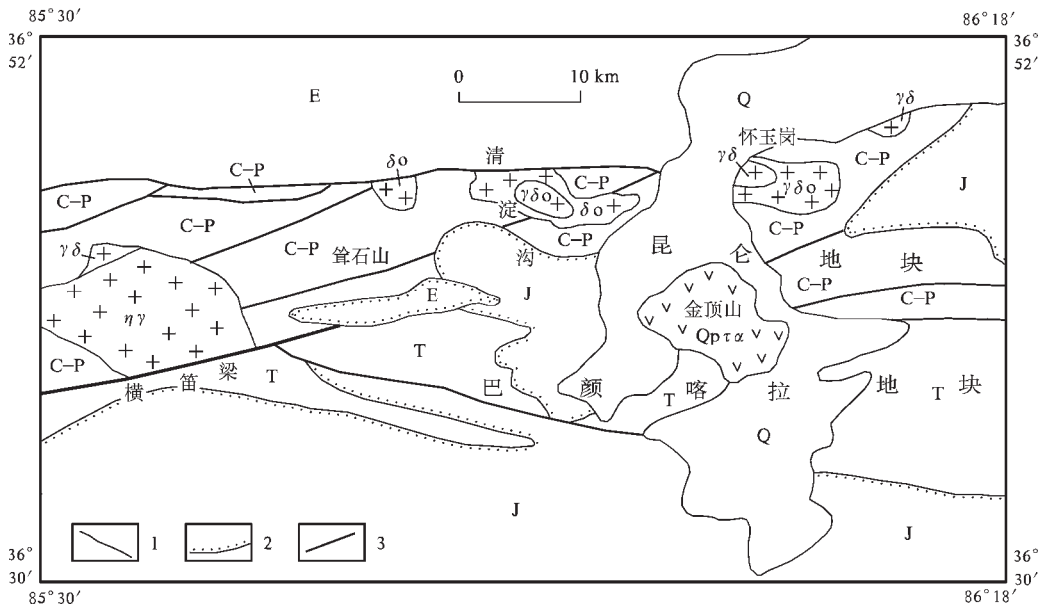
85° 30′

86° 18′

36° 52′

36° 52′

E

0

10 km

Q

$\gamma\delta$

怀玉岗

清

$\delta o$

C–P

C–P

$\gamma\delta$

C–P

$\gamma\delta o$

J

C–P

$\gamma\delta o$

淀

$\delta o$

C–P

C–P

C–P

C–P

昆

仑

地

块

$\gamma\delta$

耸石山

沟

C–P

C–P

J

E

金顶山

$\eta\gamma$

Qp$\tau\alpha$

T

C–P

横

笛

梁

T

巴

颜

喀

拉

地

块

T

T

Q

J

J

1

2

3

36° 30′

36° 30′

85° 30′

86° 18′